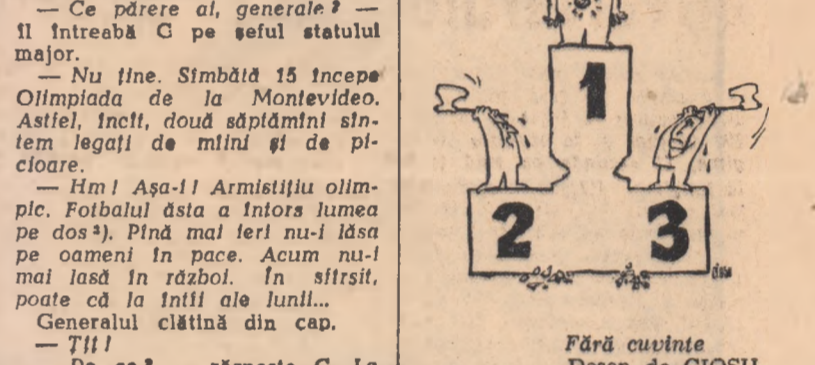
— Ce părere ai, generale? — îl întreabă G pe șeful statului major.

— Nu ține. Sîmbătă 15 începe Olimpiada de la Montevideo. Astfel, încît, două săptămîni sîntem legați de mîini și de picioare.

— Hm! Așa-i! Armistițiu olimpic. Fotbalul ăsta a întors lumea pe dos³). Pînă mai ieri nu-i lăsa pe oameni în pace. Acum nu-i mai lasă în război. În sfîrșit, poate că la întîi ale lunii...

Generalul clătină din cap.

— Ții!

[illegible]

1

2

3

Fără cuvinte

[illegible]